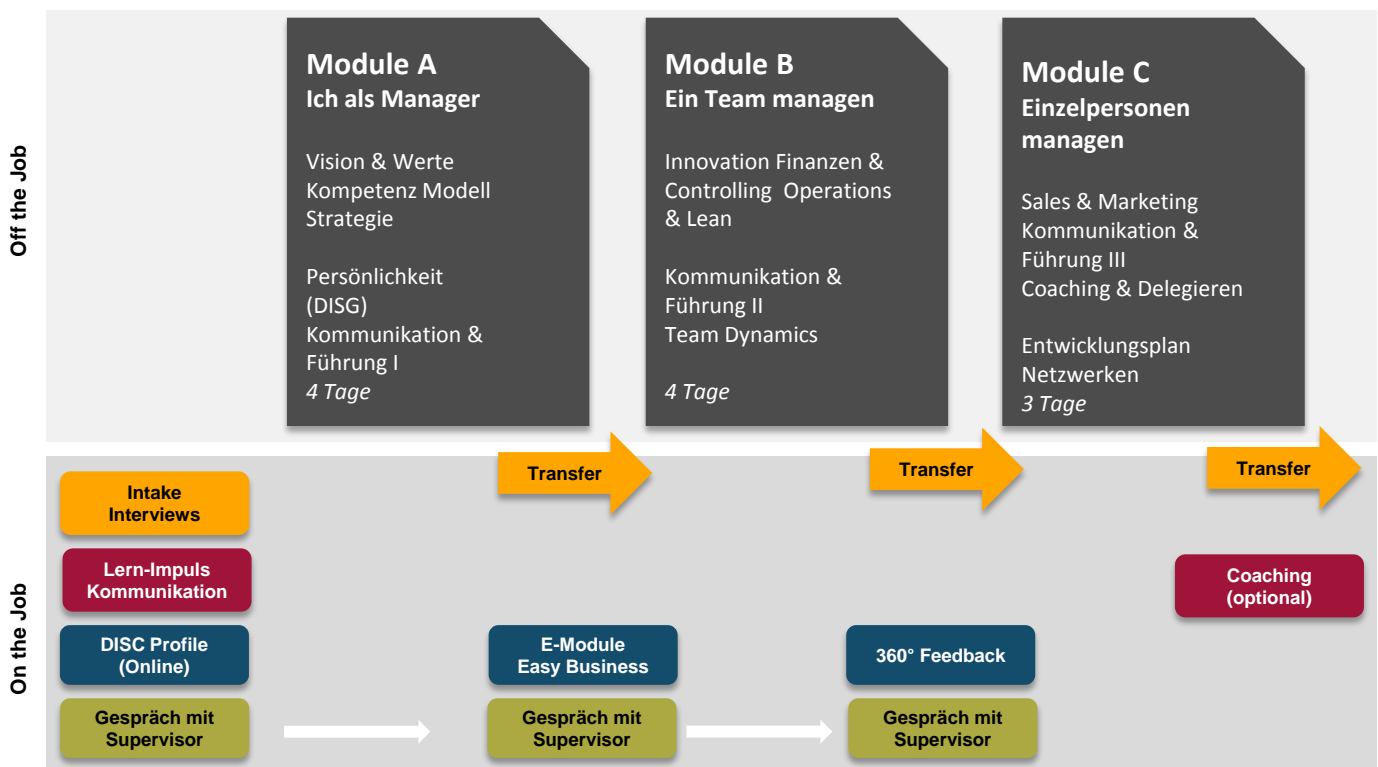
Off the Job

Module A
Ich als Manager

Vision & Werte
Kompetenz Modell
Strategie

Persönlichkeit (DISG)
Kommunikation & Führung I
*4 Tage*

Module B
Ein Team managen

Innovation Finanzen & Controlling Operations & Lean

Kommunikation & Führung II
Team Dynamics
*4 Tage*

Module C
Einzelpersonen managen

Sales & Marketing
Kommunikation & Führung III
Coaching & Delegieren

Entwicklungsplan
Netzwerken
*3 Tage*

On the Job

Transfer

Transfer

Transfer

Intake Interviews

Lern-Impuls Kommunikation

Coaching (optional)

DISC Profile (Online)

E-Module Easy Business

360° Feedback

Gespräch mit Supervisor

Gespräch mit Supervisor

Gespräch mit Supervisor